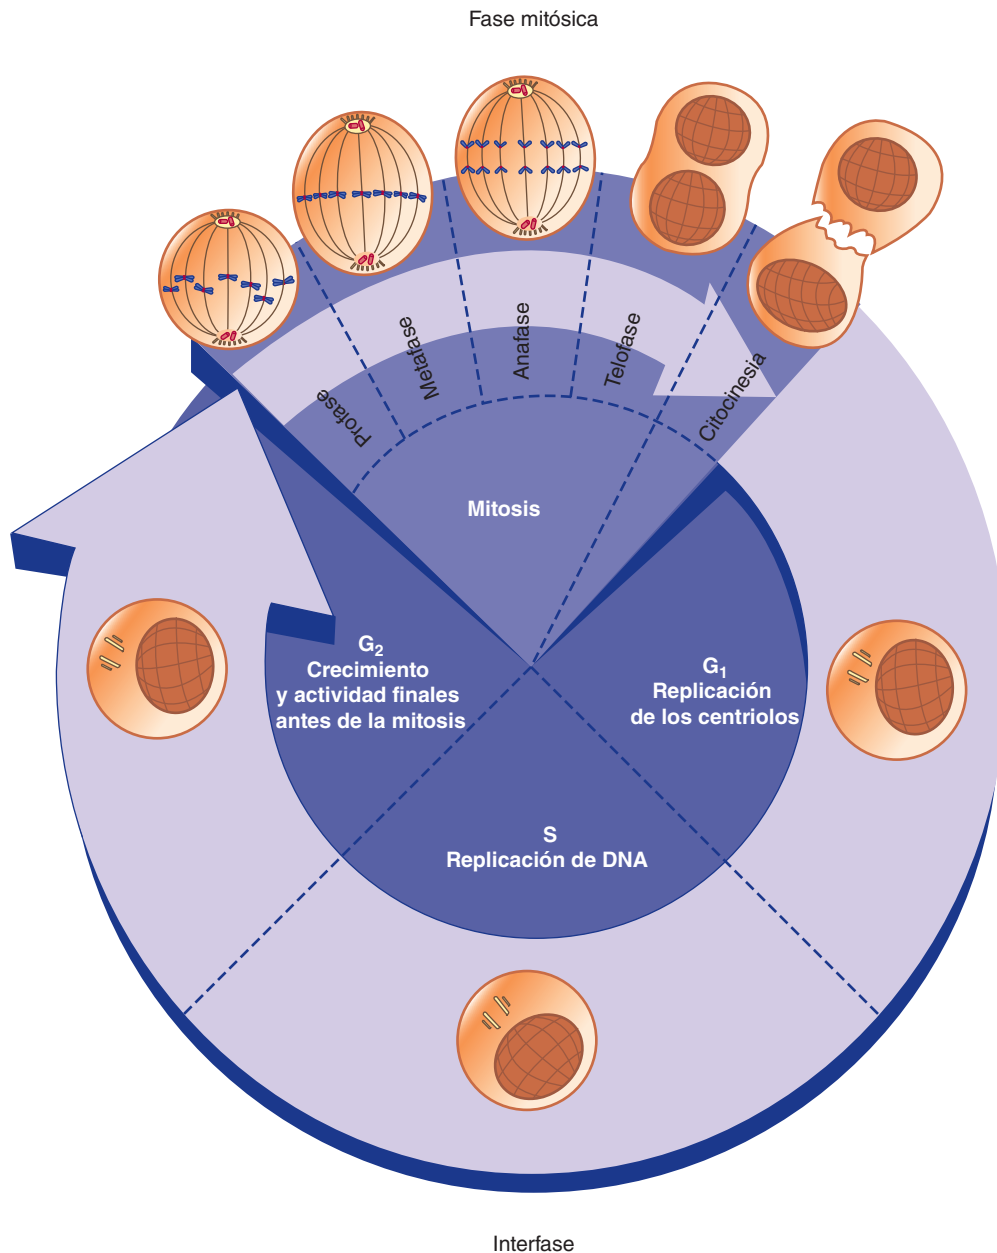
Fase mitósica

Profase

Metafase

Anafase

Telofase

Citocinesia

Mitosis

$G_2$
Crecimiento y actividad finales antes de la mitosis

$G_1$
Replicación de los centriolos

S
Replicación de DNA

Interfase